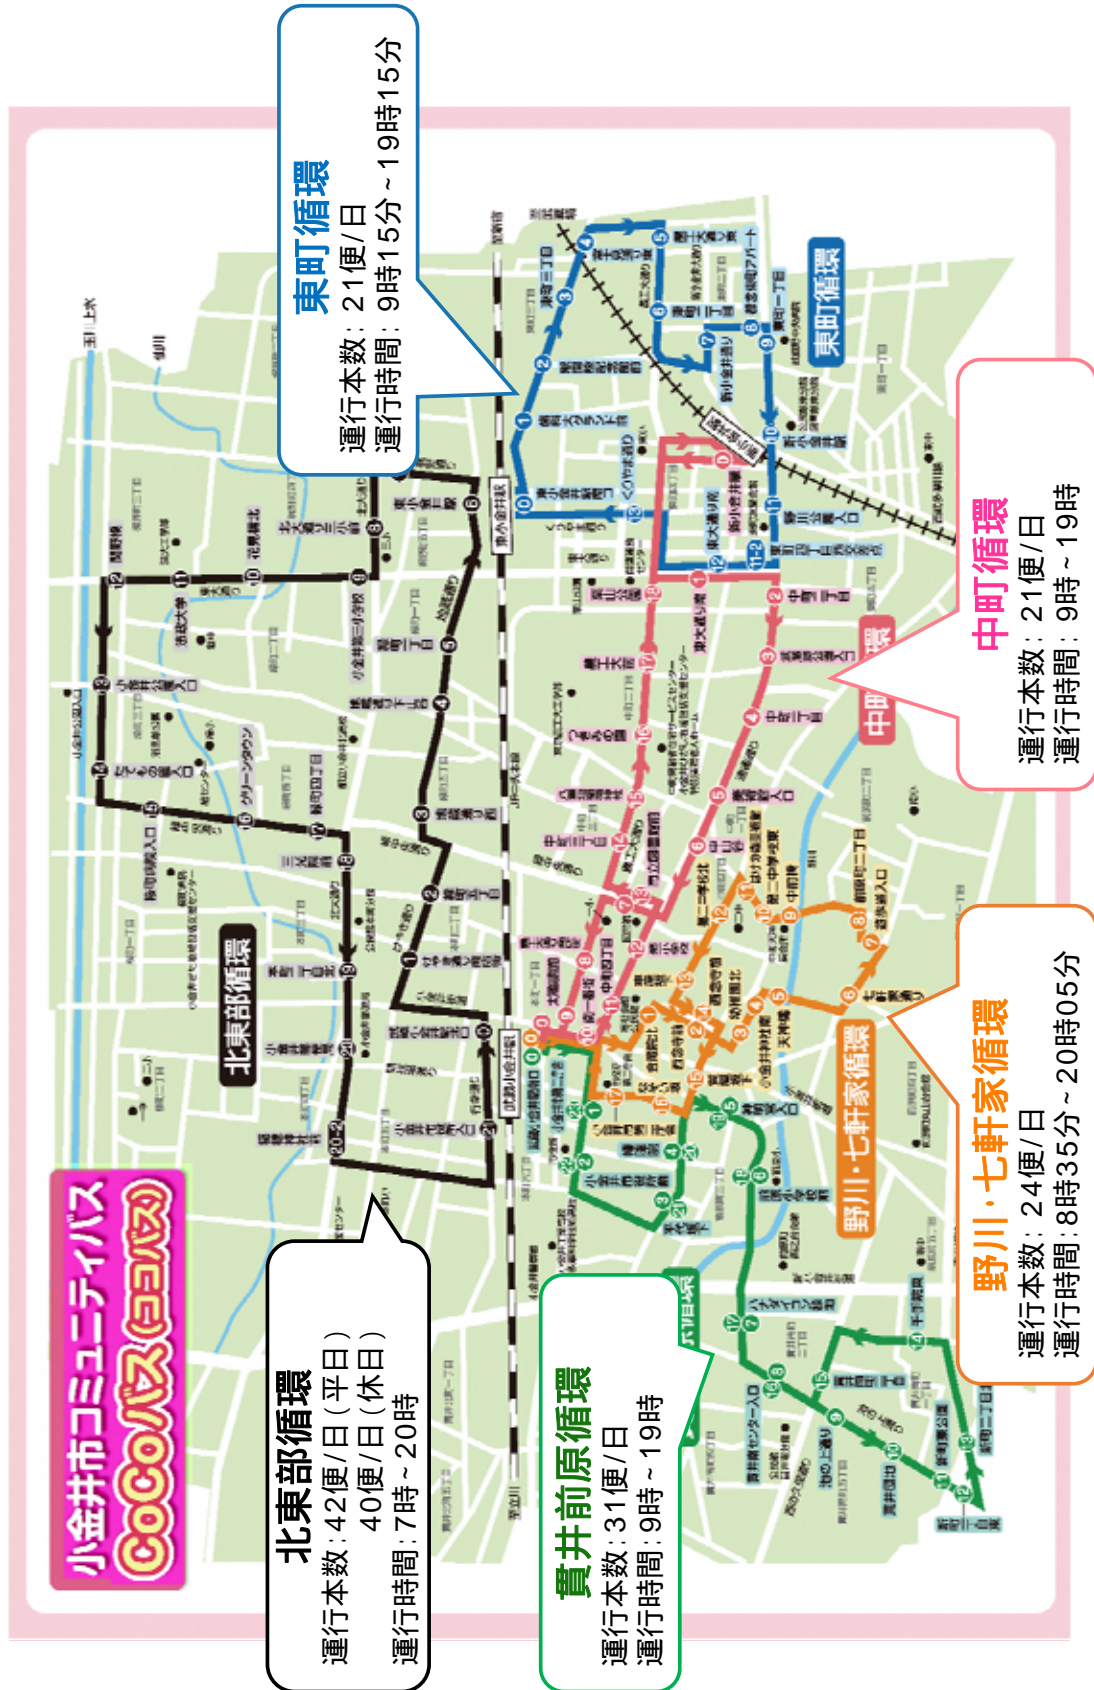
東町循環
運行本数：21便/日
運行時間：9時15分～19時15分

中町循環
運行本数：21便/日
運行時間：9時～19時

野川・七軒家循環
運行本数：24便/日
運行時間：8時35分～20時05分

貫井前原循環
運行本数：31便/日
運行時間：9時～19時

北東部循環
運行本数：42便/日（平日）
40便/日（休日）
運行時間：7時～20時

小金井市コミュニティバス
CoCoバス（ココバス）

東町循環
中町循環
野川・七軒家循環
貫井前原循環
北東部循環
武蔵小金井駅
東小金井駅